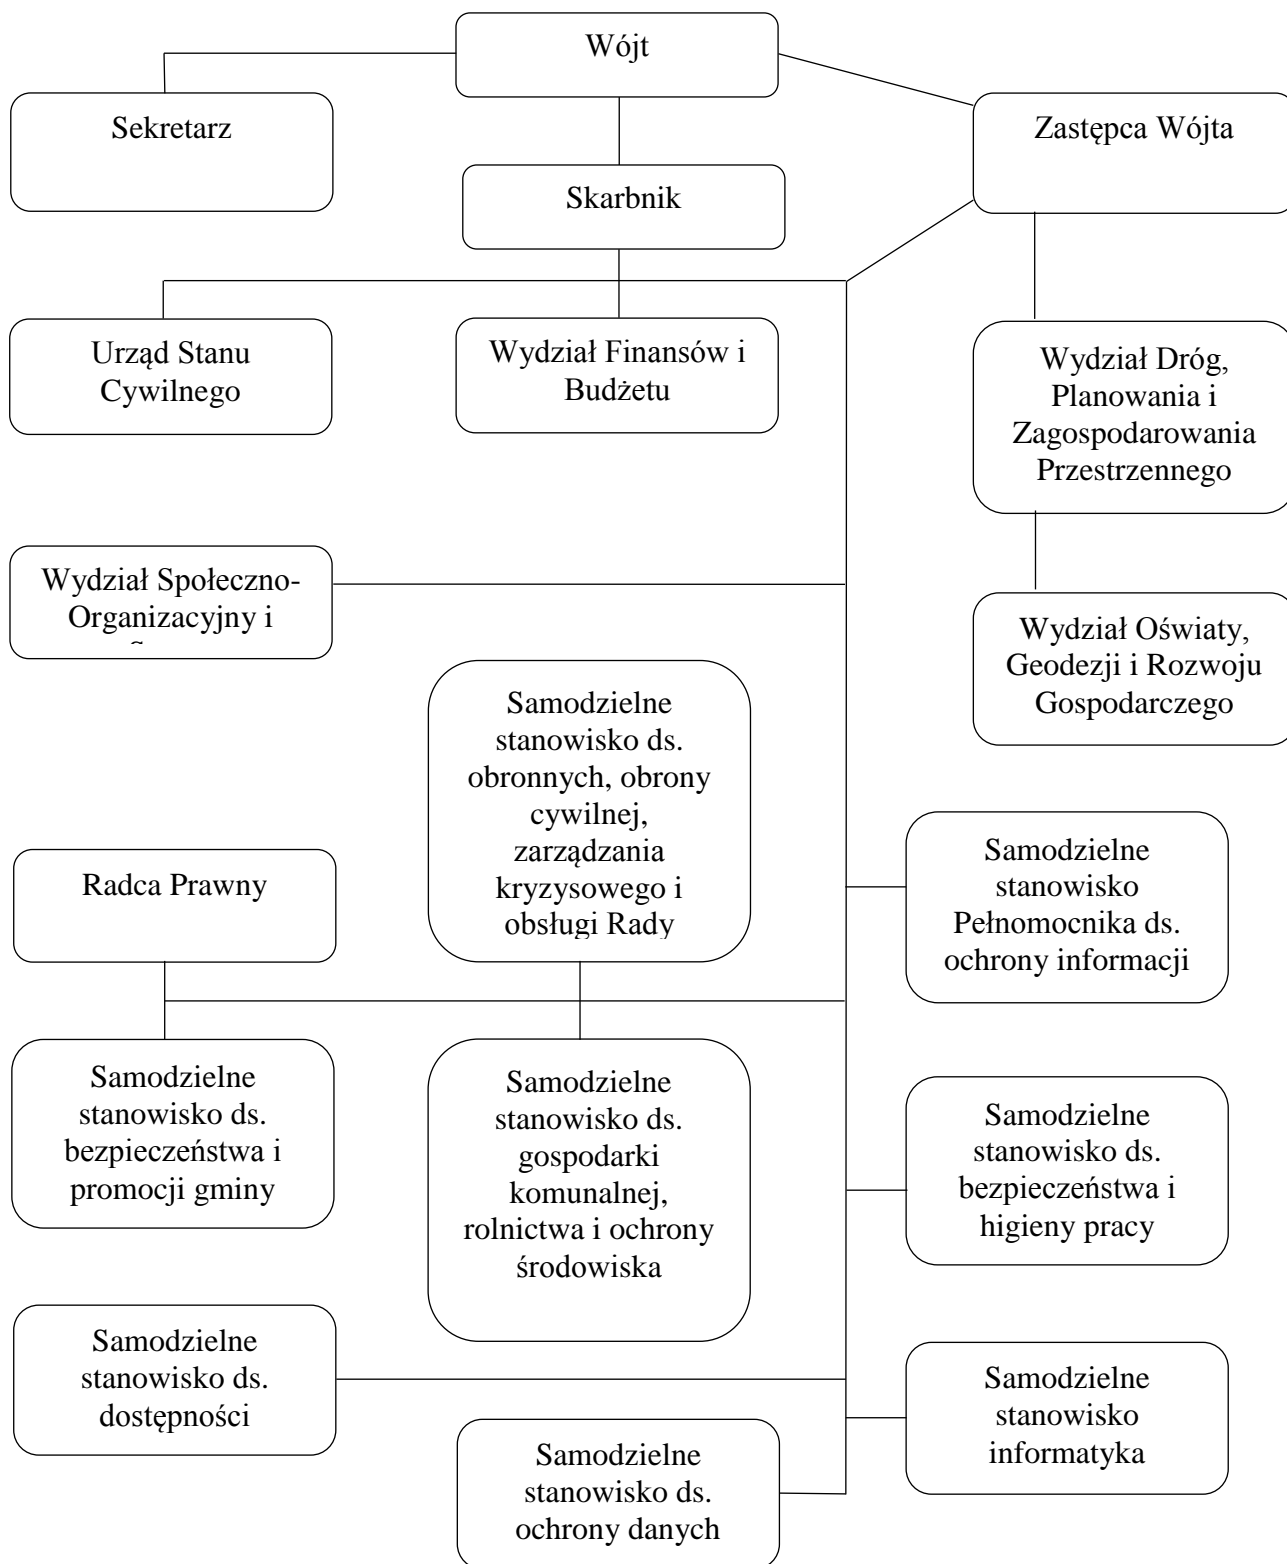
Wójt

Sekretarz

Skarbnik

Zastępca Wójta

Urząd Stanu Cywilnego

Wydział Finansów i Budżetu

Wydział Dróg, Planowania i Zagospodarowania Przestrzennego

Wydział Społeczno-Organizacyjny i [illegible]

Wydział Oświaty, Geodezji i Rozwoju Gospodarczego

Samodzielne stanowisko ds. obronnych, obrony cywilnej, zarządzania kryzysowego i obsługi Rady

Radca Prawny

Samodzielne stanowisko Pełnomocnika ds. ochrony informacji

Samodzielne stanowisko ds. bezpieczeństwa i promocji gminy

Samodzielne stanowisko ds. gospodarki komunalnej, rolnictwa i ochrony środowiska

Samodzielne stanowisko ds. bezpieczeństwa i higieny pracy

Samodzielne stanowisko ds. dostępności

Samodzielne stanowisko informatyka

Samodzielne stanowisko ds. ochrony danych